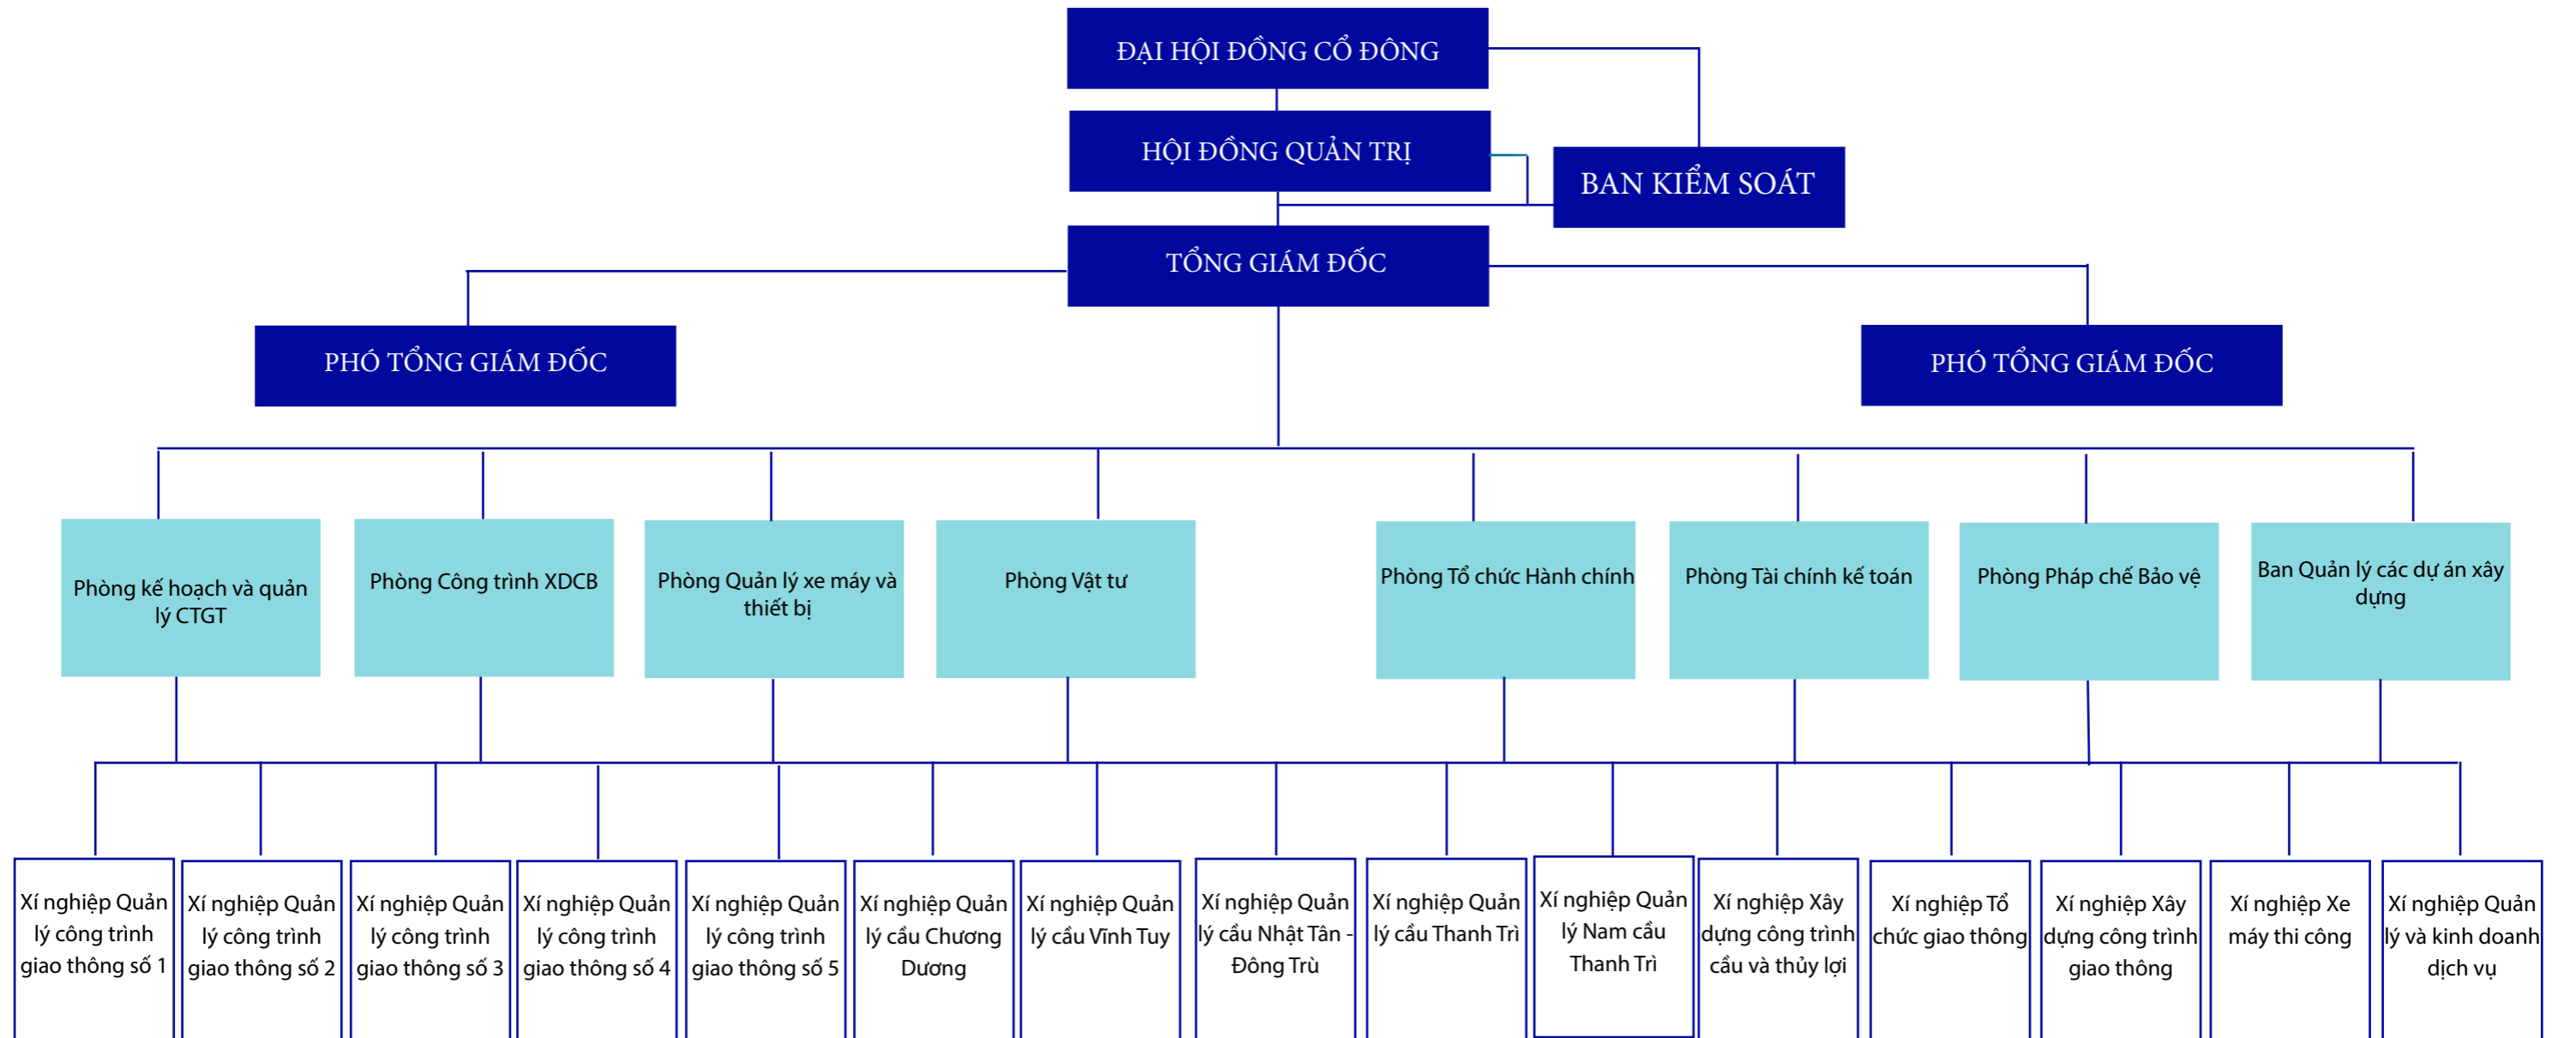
ĐẠI HỘI ĐỒNG CỔ ĐÔNG

HỘI ĐỒNG QUẢN TRỊ

BAN KIỂM SOÁT

TỔNG GIÁM ĐỐC

PHÓ TỔNG GIÁM ĐỐC

PHÓ TỔNG GIÁM ĐỐC

Phòng kế hoạch và quản lý CTGT

Phòng Công trình XDCB

Phòng Quản lý xe máy và thiết bị

Phòng Vật tư

Phòng Tổ chức Hành chính

Phòng Tài chính kế toán

Phòng Pháp chế Bảo vệ

Ban Quản lý các dự án xây dựng

Xí nghiệp Quản lý công trình giao thông số 1

Xí nghiệp Quản lý công trình giao thông số 2

Xí nghiệp Quản lý công trình giao thông số 3

Xí nghiệp Quản lý công trình giao thông số 4

Xí nghiệp Quản lý công trình giao thông số 5

Xí nghiệp Quản lý cầu Chương Dương

Xí nghiệp Quản lý cầu Vĩnh Tuy

Xí nghiệp Quản lý cầu Nhật Tân - Đông Trù

Xí nghiệp Quản lý cầu Thanh Trì

Xí nghiệp Quản lý Nam cầu Thanh Trì

Xí nghiệp Xây dựng công trình cầu và thủy lợi

Xí nghiệp Tổ chức giao thông

Xí nghiệp Xây dựng công trình giao thông

Xí nghiệp Xe máy thi công

Xí nghiệp Quản lý và kinh doanh dịch vụ